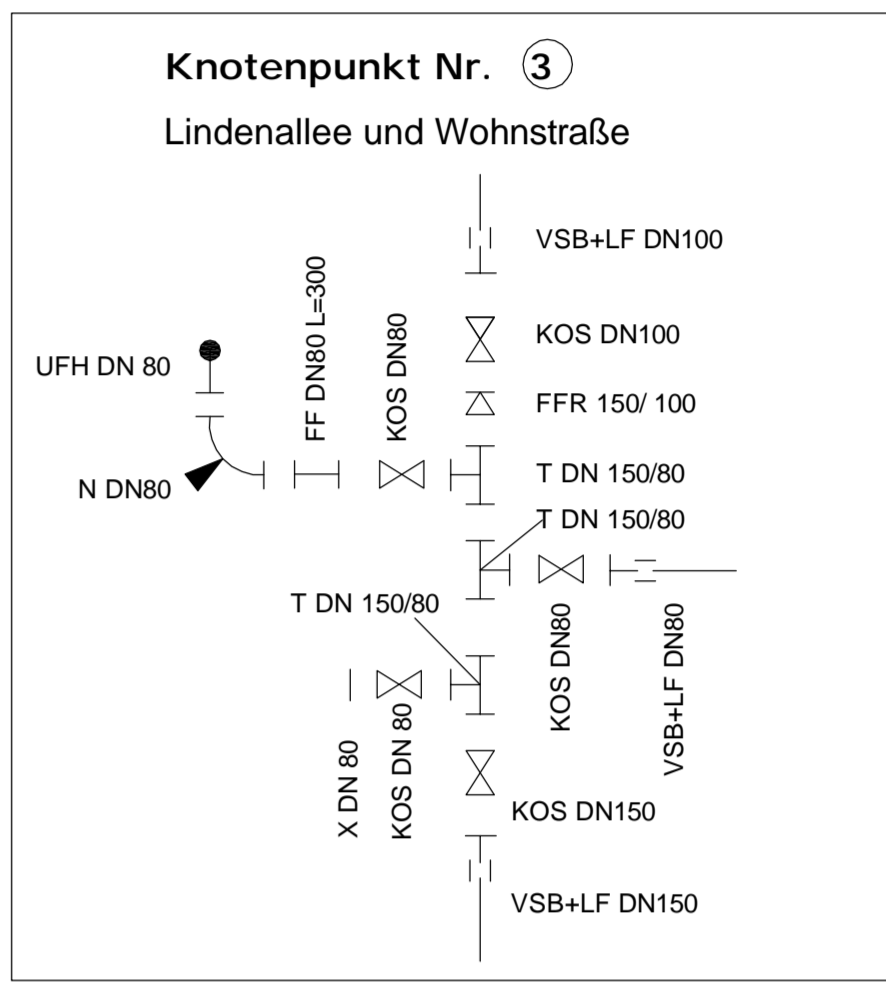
Knotenpunkt Nr. 3

Lindenallee und Wohnstraße

VSB+LF DN100

FF DN80 L=300

KOS DN80

KOS DN100

UFH DN 80

FFR 150/ 100

T DN 150/80

N DN80

T DN 150/80

T DN 150/80

KOS DN80

VSB+LF DN80

X DN 80

KOS DN 80

KOS DN150

VSB+LF DN150